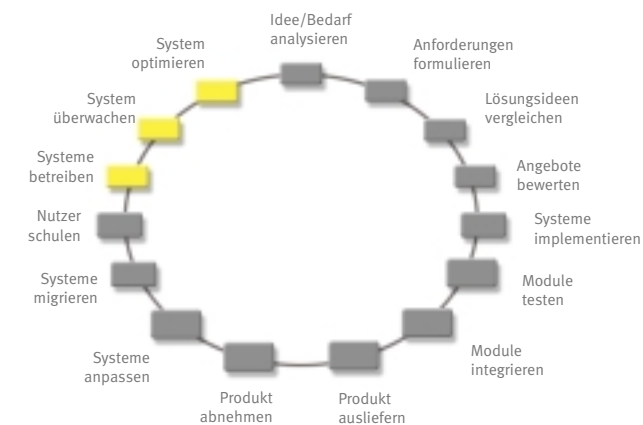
Idee/Bedarf analysieren

Anforderungen formulieren

Lösungsideen vergleichen

Angebote bewerten

Systeme implementieren

Module testen

Module integrieren

Produkt ausliefern

Produkt abnehmen

Systeme anpassen

Systeme migrieren

Nutzer schulen

Systeme betreiben

System überwachen

System optimieren